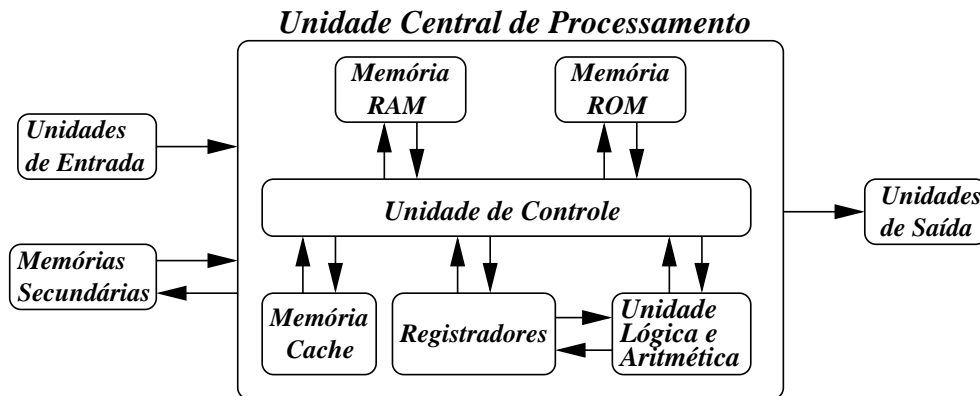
Unidade Central de Processamento

Memória RAM

Memória ROM

Unidades de Entrada

Unidade de Controle

Unidades de Saída

Memórias Secundárias

Memória Cache

Registradores

Unidade Lógica e Aritmética